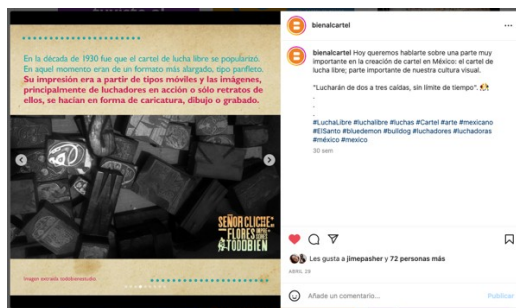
En la década de 1930 fue que el cartel de lucha libre se popularizó. En aquel momento eran de un formato más alargado, tipo panfleto.
Su impresión era a partir de tipos móviles y las imágenes, principalmente de luchadores en acción o sólo retratos de ellos, se hacían en forma de caricatura, dibujo o grabado.

SEÑOR CLICHÉ
FLORES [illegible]
TODBIEN

Imagen extraída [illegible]

bienalcartel

bienalcartel Hoy queremos hablarte sobre una parte muy importante en la creación de cartel en México: el cartel de lucha libre; parte importante de nuestra cultura visual.

"Lucharán de dos a tres caídas, sin límite de tiempo".
.
.
.
#LuchaLibre #luchalibre #luchas #Cartel #arte #mexicano #ElSanto #bluedemon #bulldog #luchadores #luchadoras #México #mexico

30 sem

Les gusta a jimepasher y 72 personas más

ABRIL 29

Añade un comentario...

Publicar